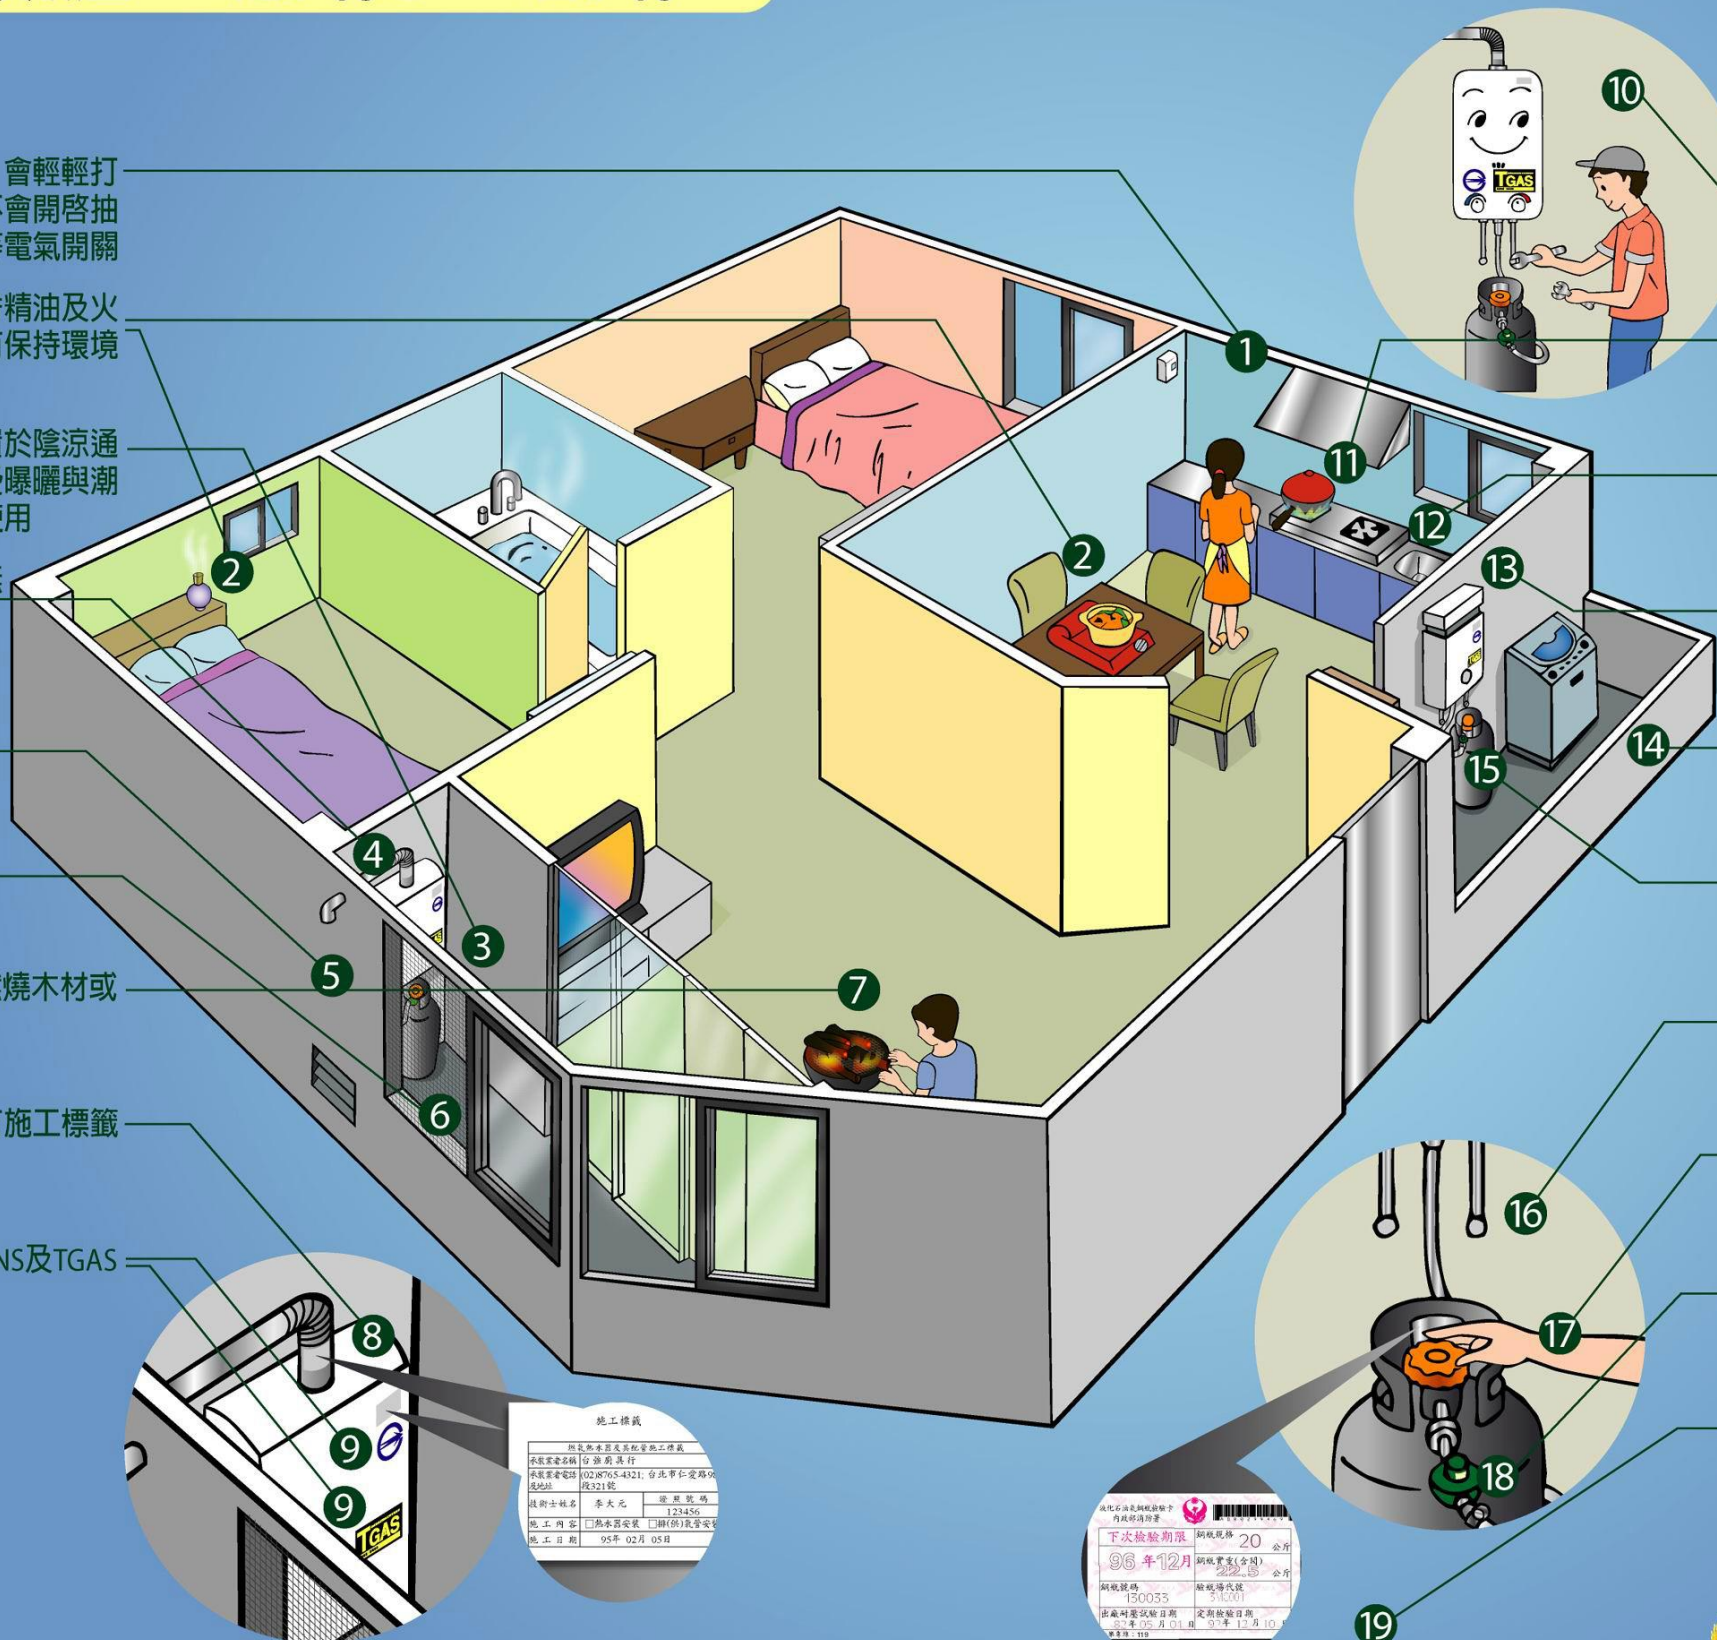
會輕輕打
會開啓抽
電氣開關

精油及火
保持環境

於陰涼通
曝曬與潮
用

燒木材或

施工標籤

NS及TGAS

TGAS

10

1

11

12

2

2

13

14

15

4

3

5

7

6

16

17

18

19

8

9

9

TGAS

施工標籤

燃氣熱水器及其配管施工標籤

| 承裝業者名稱 | 台強廚具行 | |
|---|---|---|
| 承裝業者電話及地址 | (02)8765-4321; 台北市仁愛路9 段321號 | |
| 技術士姓名 | 李大元 | 證照號碼 123456 |
| 施工內容 | □熱水器安裝 □排(供)氣管安裝 | |
| 施工日期 | 95年 02月 05日 | |

液化石油氣鋼瓶檢驗合
內政部消防署

| 下次檢驗期限 | 鋼瓶規格 20 公斤 |
|---|---|
| 96 年12月 | 鋼瓶實重(含閥) 22.5 公斤 |
| 鋼瓶號碼 130033 | 驗瓶場代號 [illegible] |
| 出廠耐壓試驗日期 87年 05月 01日 | 定期檢驗日期 93年 12月 10 |